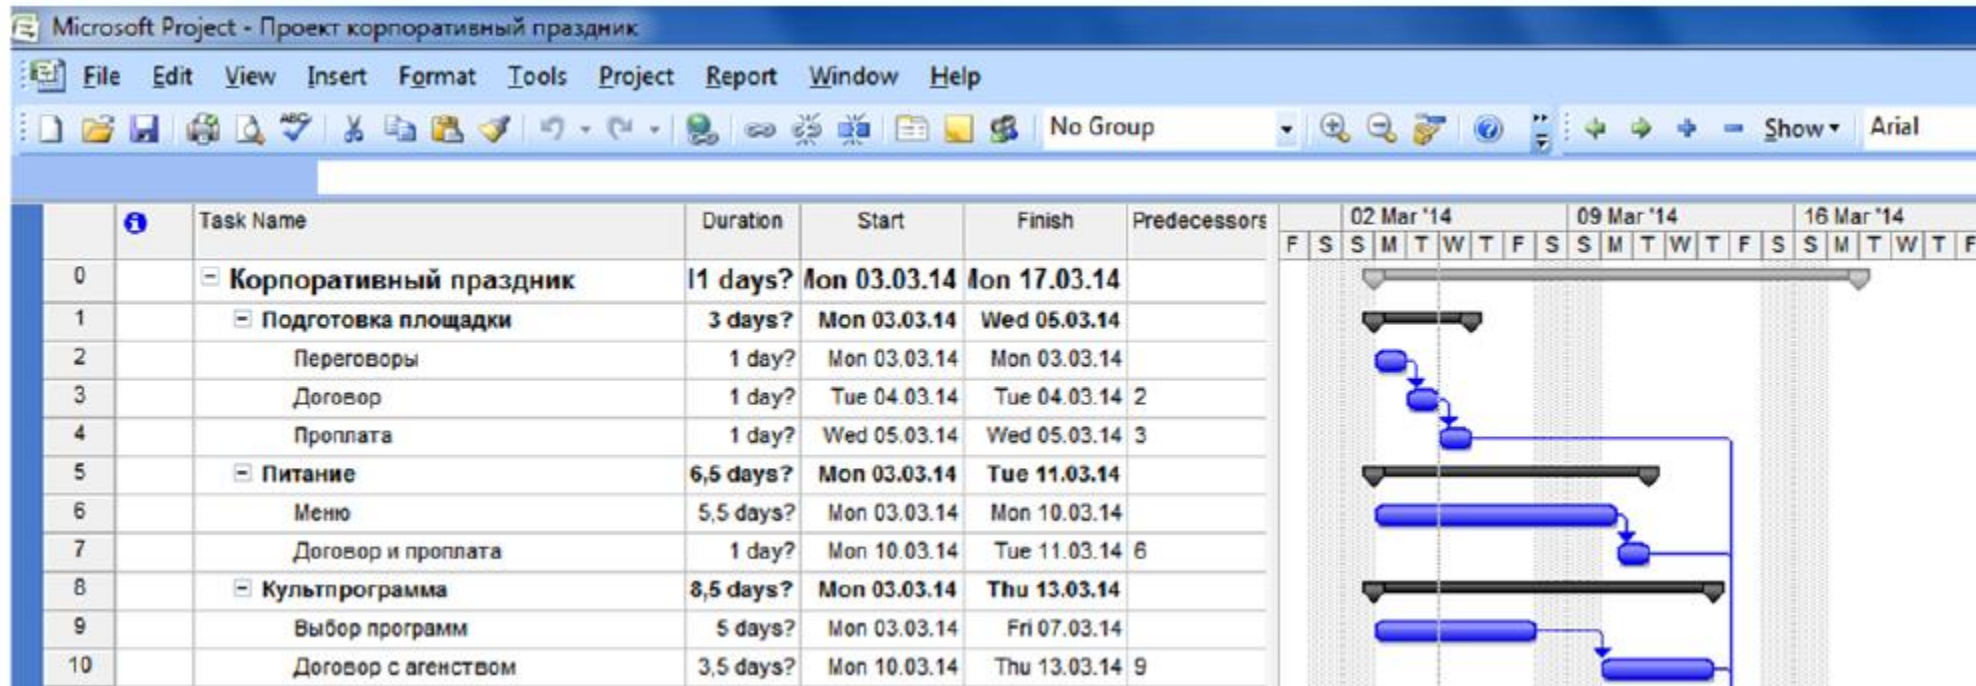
Microsoft Project - Проект корпоративный праздник

File Edit View Insert Format Tools Project Report Window Help

No Group Show Arial

| | | Task Name | Duration | Start | Finish | Predecessors |
|---|---|---|---|---|---|---|
| 0 | | Корпоративный праздник | l1 days? | lon 03.03.14 | lon 17.03.14 | |
| 1 | | Подготовка площадки | 3 days? | Mon 03.03.14 | Wed 05.03.14 | |
| 2 | | Переговоры | 1 day? | Mon 03.03.14 | Mon 03.03.14 | |
| 3 | | Договор | 1 day? | Tue 04.03.14 | Tue 04.03.14 | 2 |
| 4 | | Проплата | 1 day? | Wed 05.03.14 | Wed 05.03.14 | 3 |
| 5 | | Питание | 6,5 days? | Mon 03.03.14 | Tue 11.03.14 | |
| 6 | | Меню | 5,5 days? | Mon 03.03.14 | Mon 10.03.14 | |
| 7 | | Договор и проплата | 1 day? | Mon 10.03.14 | Tue 11.03.14 | 6 |
| 8 | | Культпрограмма | 8,5 days? | Mon 03.03.14 | Thu 13.03.14 | |
| 9 | | Выбор программ | 5 days? | Mon 03.03.14 | Fri 07.03.14 | |
| 10 | | Договор с агенством | 3,5 days? | Mon 10.03.14 | Thu 13.03.14 | 9 |

02 Mar '14 09 Mar '14 16 Mar '14
F S S M T W T F S S M T W T F S S M T W T F